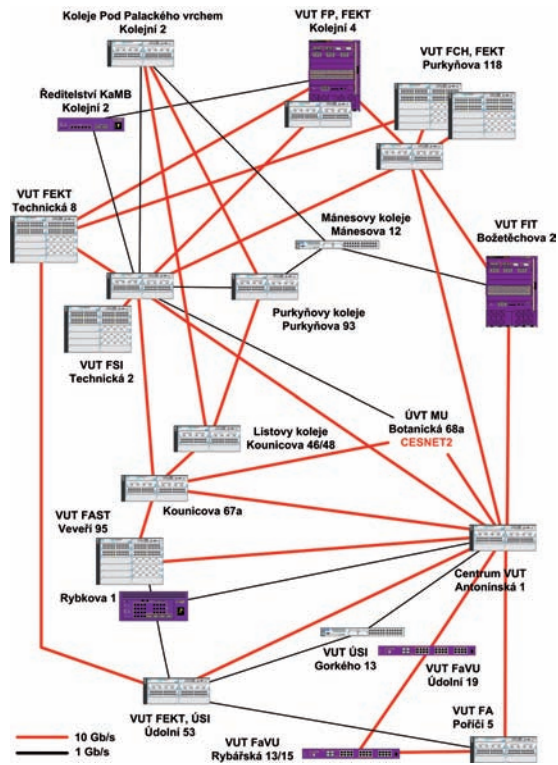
Koleje Pod Palackého vrchem
Kolejní 2

VUT FP, FEKT
Kolejní 4

VUT FCH, FEKT
Purkyňova 118

Ředitelství KaMB
Kolejní 2

VUT FEKT
Technická 8

Mánesovy koleje
Mánesova 12

VUT FIT
Božetěchova 2

Purkyňovy koleje
Purkyňova 93

VUT FSI
Technická 2

ÚVT MU
Botanická 68a
CESNET2

Listovy koleje
Kounicova 46/48

Kounicova 67a

VUT FAST
Veveří 95

Centrum VUT
Antonínská 1

Rybkova 1

VUT ÚSI
Gorkého 13

VUT FaVU
Údolní 19

VUT FEKT, ÚSI
Údolní 53

VUT FA
Poříčí 5

10 Gb/s
1 Gb/s

VUT FaVU
Rybářská 13/15